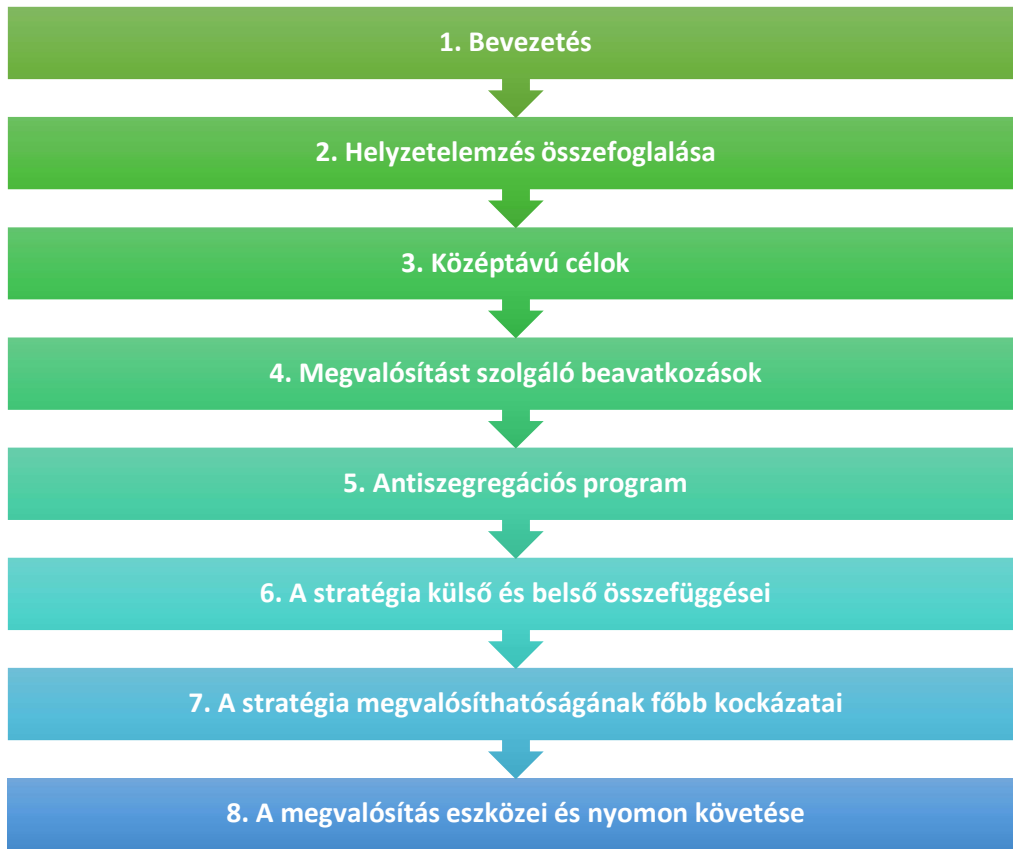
1. Bevezetés

2. Helyzetelemzés összefoglalása

3. Középtávú célok

4. Megvalósítást szolgáló beavatkozások

5. Antiszegregációs program

6. A stratégia külső és belső összefüggései

7. A stratégia megvalósíthatóságának főbb kockázatai

8. A megvalósítás eszközei és nyomon követése